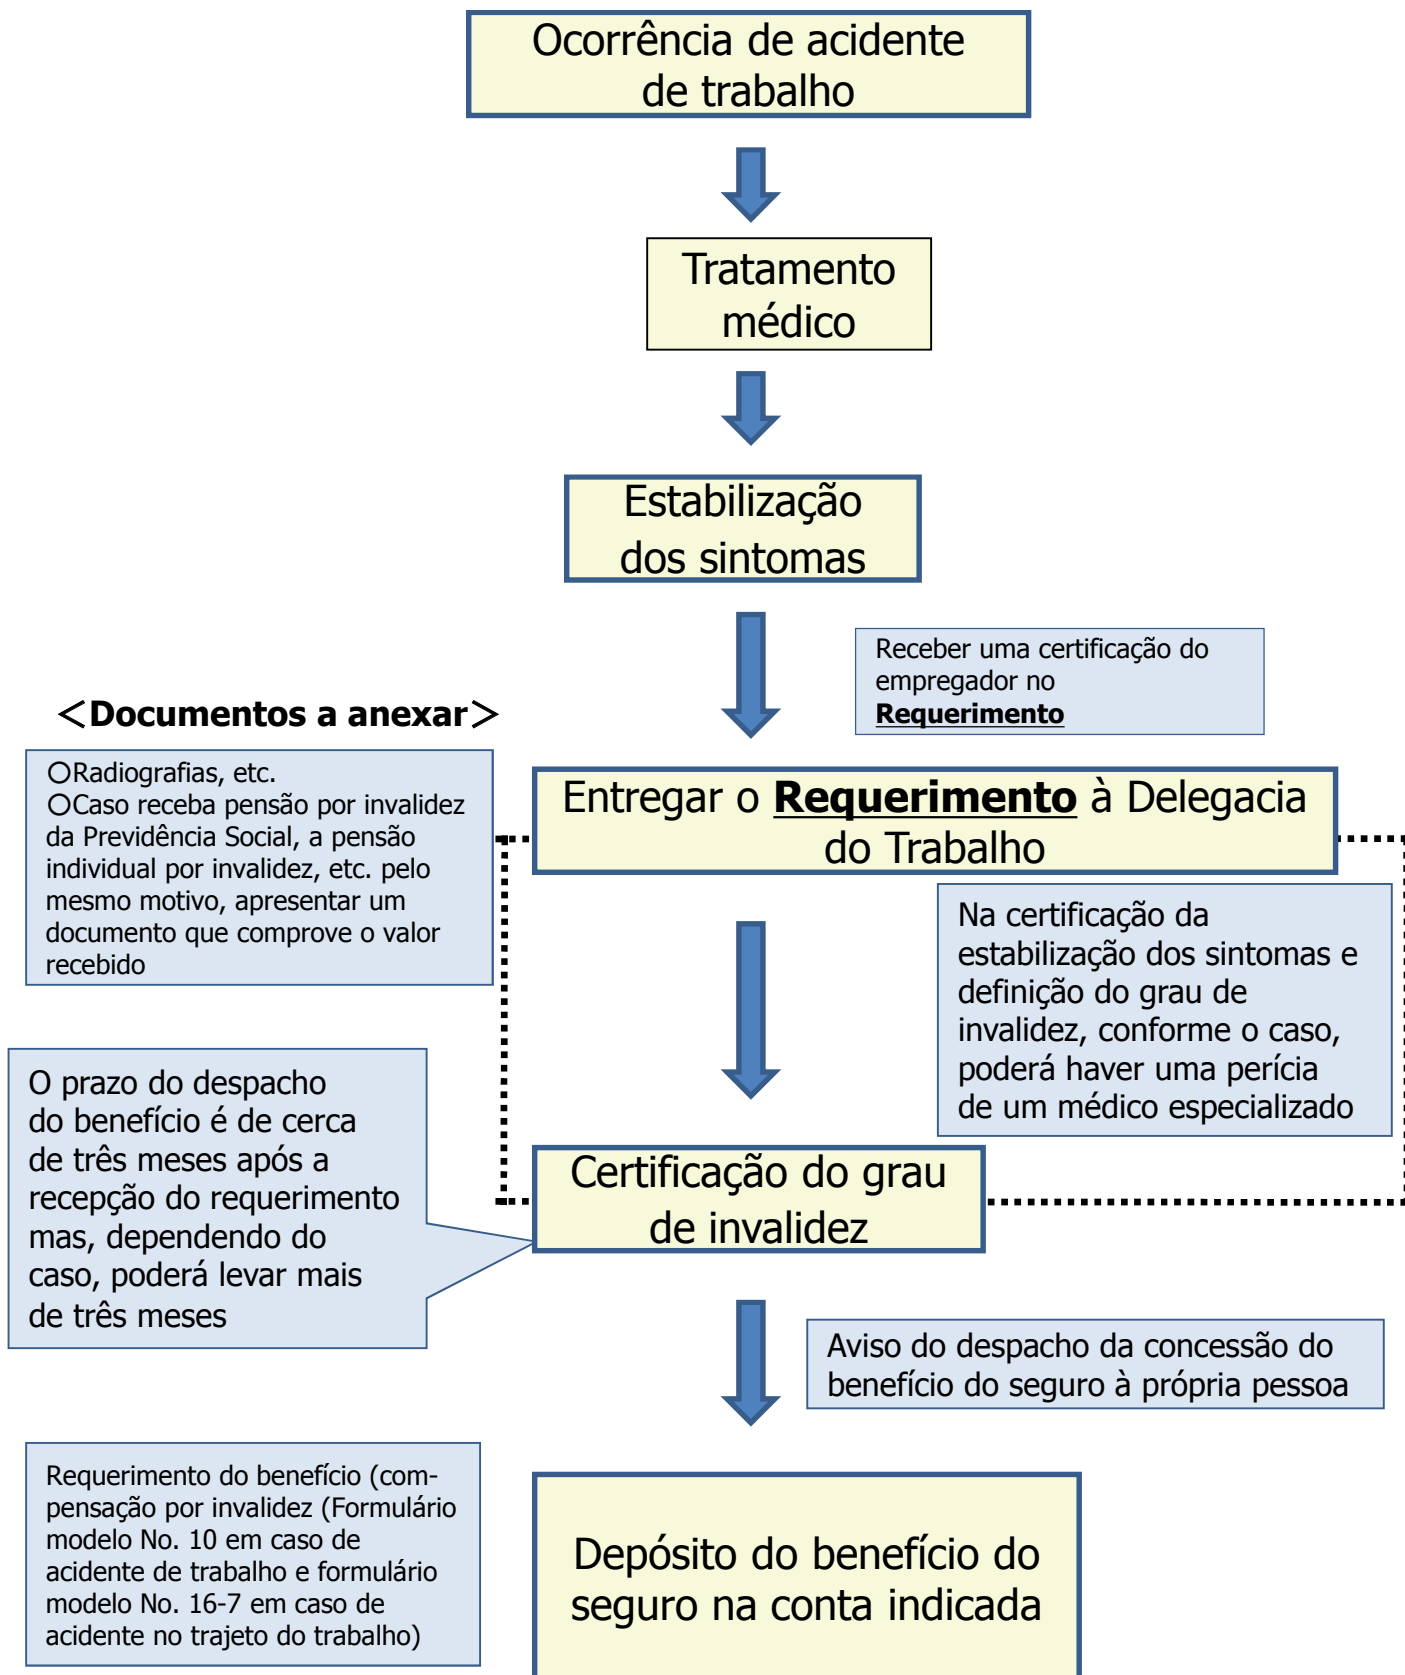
Ocorrência de acidente de trabalho

Tratamento médico

Estabilização dos sintomas

Receber uma certificação do empregador no **Requerimento**

＜**Documentos a anexar**＞

○Radiografias, etc.
○Caso receba pensão por invalidez da Previdência Social, a pensão individual por invalidez, etc. pelo mesmo motivo, apresentar um documento que comprove o valor recebido

Entregar o **Requerimento** à Delegacia do Trabalho

Na certificação da estabilização dos sintomas e definição do grau de invalidez, conforme o caso, poderá haver uma perícia de um médico especializado

O prazo do despacho do benefício é de cerca de três meses após a recepção do requerimento mas, dependendo do caso, poderá levar mais de três meses

Certificação do grau de invalidez

Aviso do despacho da concessão do benefício do seguro à própria pessoa

Requerimento do benefício (compensação por invalidez (Formulário modelo No. 10 em caso de acidente de trabalho e formulário modelo No. 16-7 em caso de acidente no trajeto do trabalho)

Depósito do benefício do seguro na conta indicada